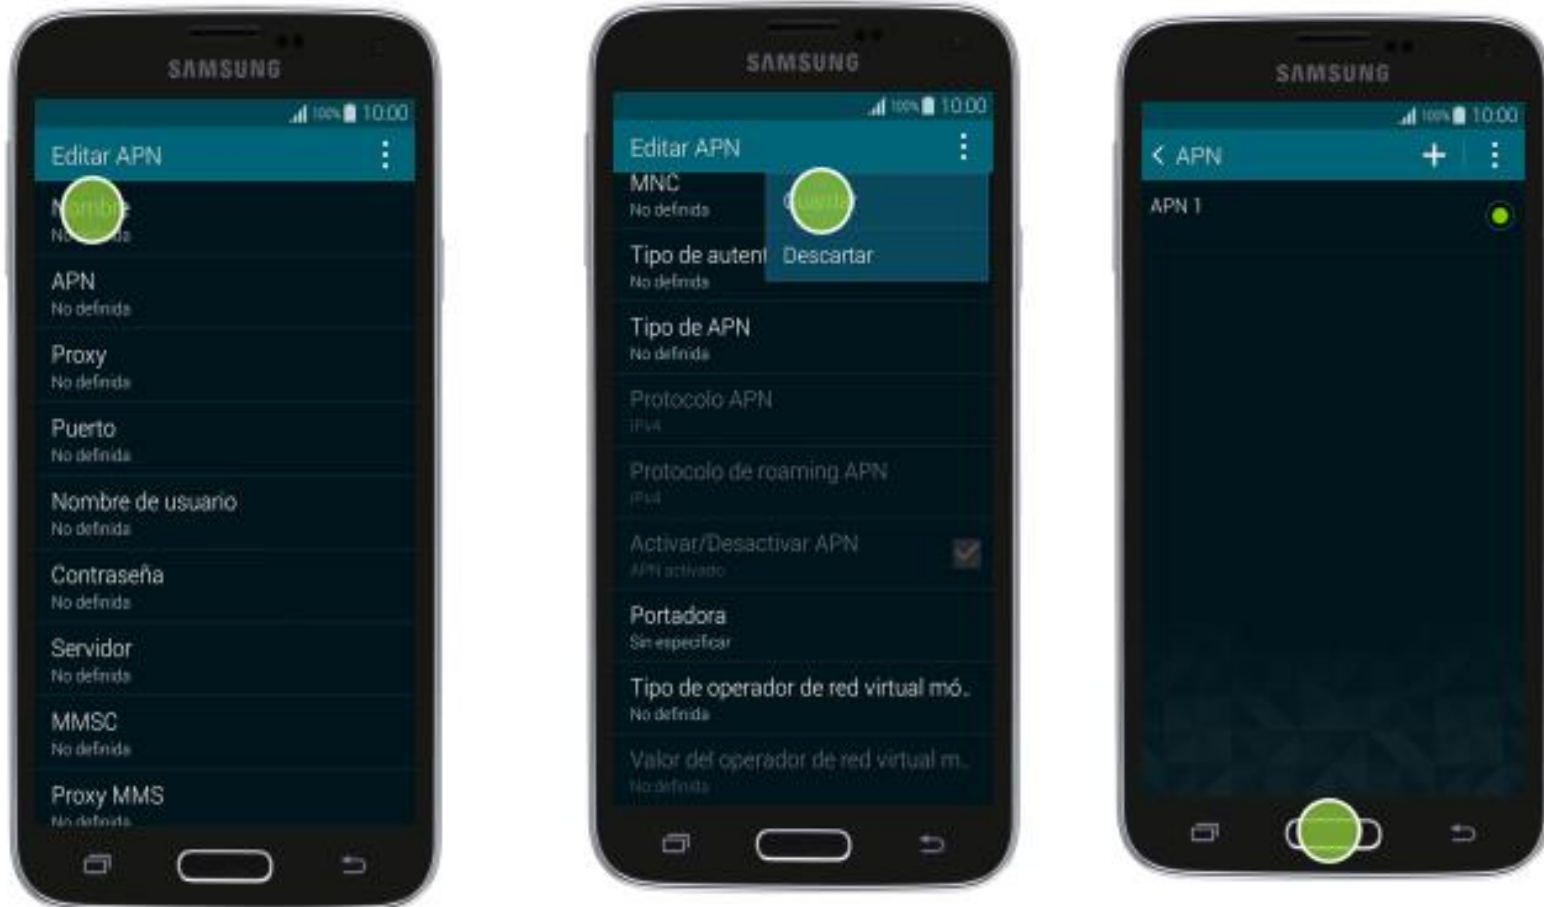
SAMSUNG

100% 10:00

Editar APN

Nombre
No definida

APN
No definida

Proxy
No definida

Puerto
No definida

Nombre de usuario
No definida

Contraseña
No definida

Servidor
No definida

MMSC
No definida

Proxy MMS
No definida

SAMSUNG

100% 10:00

Editar APN

MNC
No definida

Guardar

Tipo de autent
No definida

Descartar

Tipo de APN
No definida

Protocolo APN
IPv4

Protocolo de roaming APN
IPv4

Activar/Desactivar APN
APN activado

Portadora
Sin especificar

Tipo de operador de red virtual mó..
No definida

Valor del operador de red virtual m..
No definida

SAMSUNG

100% 10:00

APN

APN 1